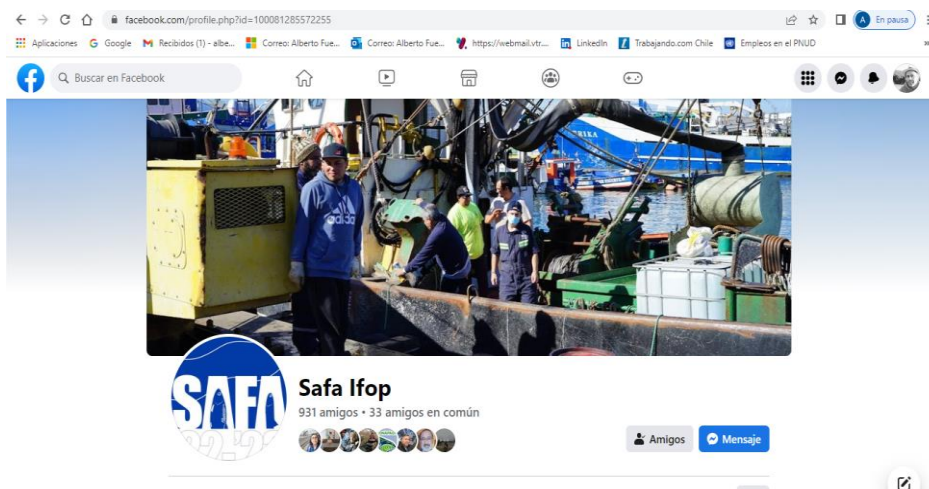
facebook.com/profile.php?id=100081285572255

En pausa

Aplicaciones Google Recibidos (1) - albe... Correo: Alberto Fue... Correo: Alberto Fue... https://webmail.vtr... LinkedIn Trabajando.com Chile Empleos en el PNUD

Buscar en Facebook

SAFA

Safa Ifop

931 amigos • 33 amigos en común

Amigos

Mensaje